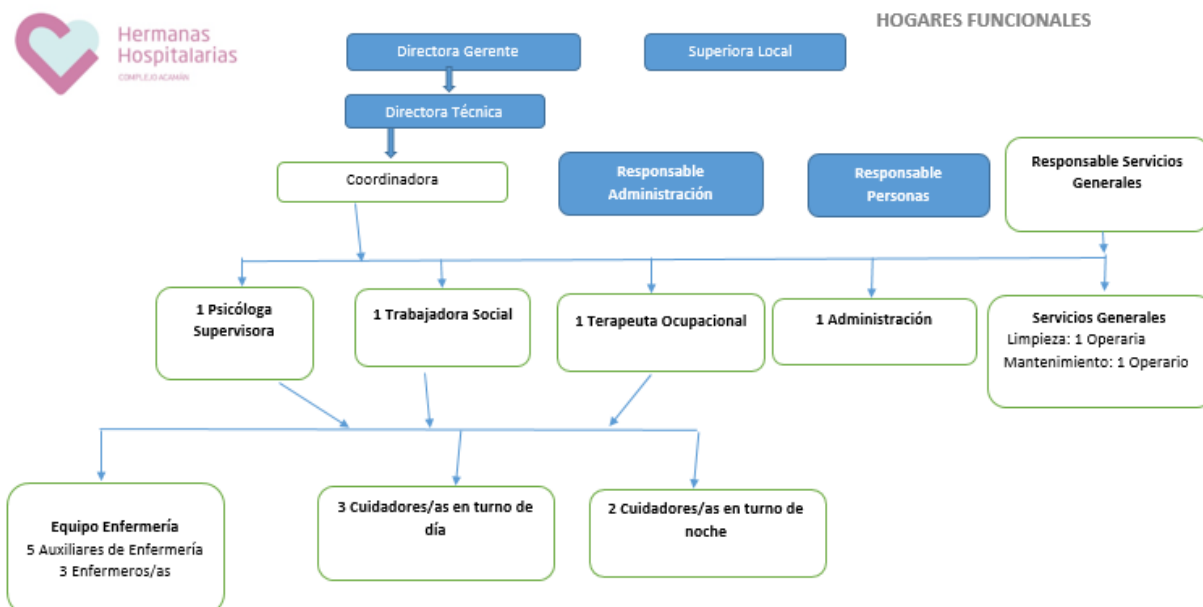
Hermanas Hospitalarias
COMPLEJO ACAMÁN

HOGARES FUNCIONALES

Directora Gerente

Superiora Local

Directora Técnica

Coordinadora

Responsable Administración

Responsable Personas

Responsable Servicios Generales

1 Psicóloga Supervisora

1 Trabajadora Social

1 Terapeuta Ocupacional

1 Administración

Servicios Generales
Limpieza: 1 Operaria
Mantenimiento: 1 Operario

Equipo Enfermería
5 Auxiliares de Enfermería
3 Enfermeros/as

3 Cuidadores/as en turno de día

2 Cuidadores/as en turno de noche